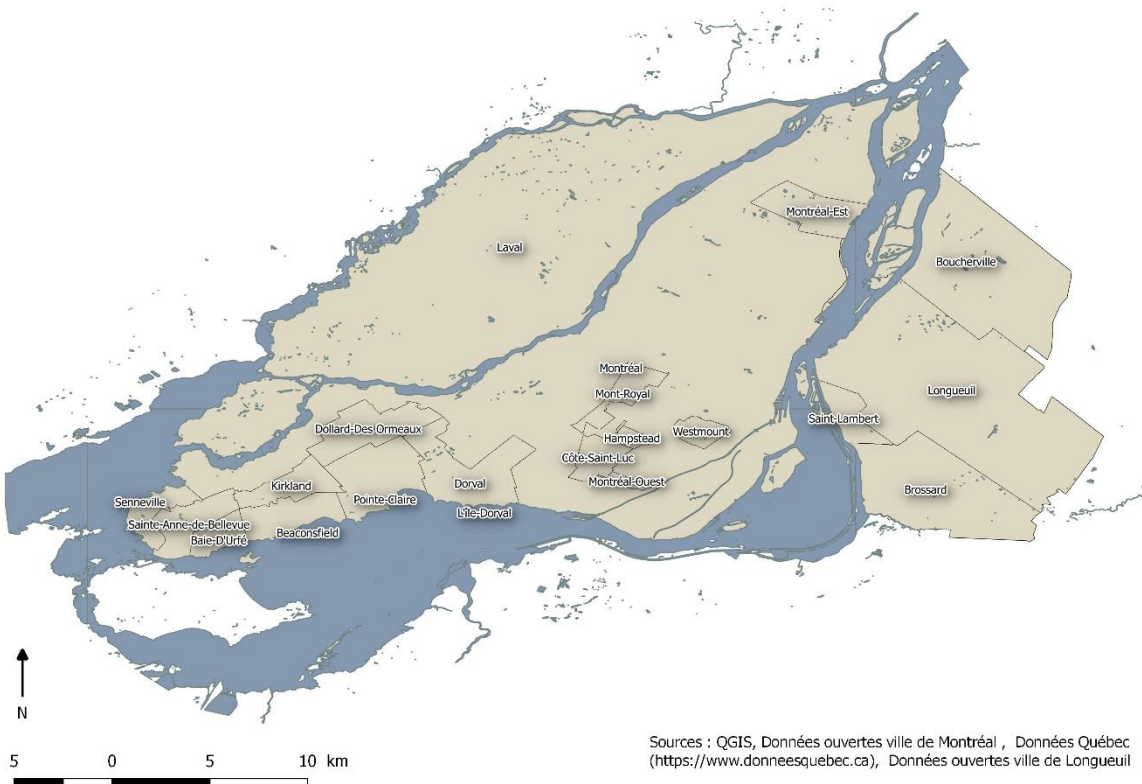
Laval

Montréal-Est

Boucherville

Montréal

Mont-Royal

Longueuil

Dollard-Des Ormeaux

Westmount

Saint-Lambert

Hampstead

Côte-Saint-Luc

Dorval

Montréal-Ouest

Kirkland

Brossard

Senneville

Pointe-Claire

L'Île-Dorval

Sainte-Anne-de-Bellevue

Beaconsfield

Baie-D'Urfé

N

5 0 5 10 km

Sources : QGIS, Données ouvertes ville de Montréal , Données Québec (https://www.donneesquebec.ca), Données ouvertes ville de Longueuil